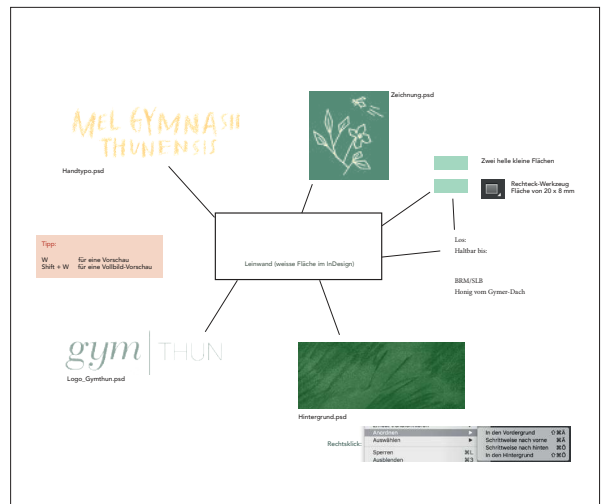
MEL GYMNASII THUNENSIS

Handtypo.psd

Zeichnung.psd

Zwei helle kleine Flächen

Rechteck-Werkzeug
Fläche von 20 x 8 mm

Tipp:

W für eine Vorschau
Shift + W für eine Vollbild-Vorschau

Leinwand (weisse Fläche im InDesign)

Los:
Haltbar bis:

BRM/SLB
Honig vom Gymer-Dach

gym | THUN

Logo_Gymthun.psd

Hintergrund.psd

Rechtsklick:

Anordnen
Auswählen
Sperren ⌘L
Ausblenden ⌘3

In den Vordergrund ⇧⌘Ä
Schrittweise nach vorne ⌘Ä
Schrittweise nach hinten ⌘Ö
In den Hintergrund ⇧⌘Ö